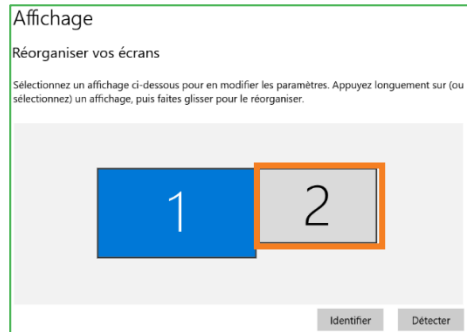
Affichage

Réorganiser vos écrans

Sélectionnez un affichage ci-dessous pour en modifier les paramètres. Appuyez longuement sur (ou sélectionnez) un affichage, puis faites glisser pour le réorganiser.

1

2

Identifier

Détecter